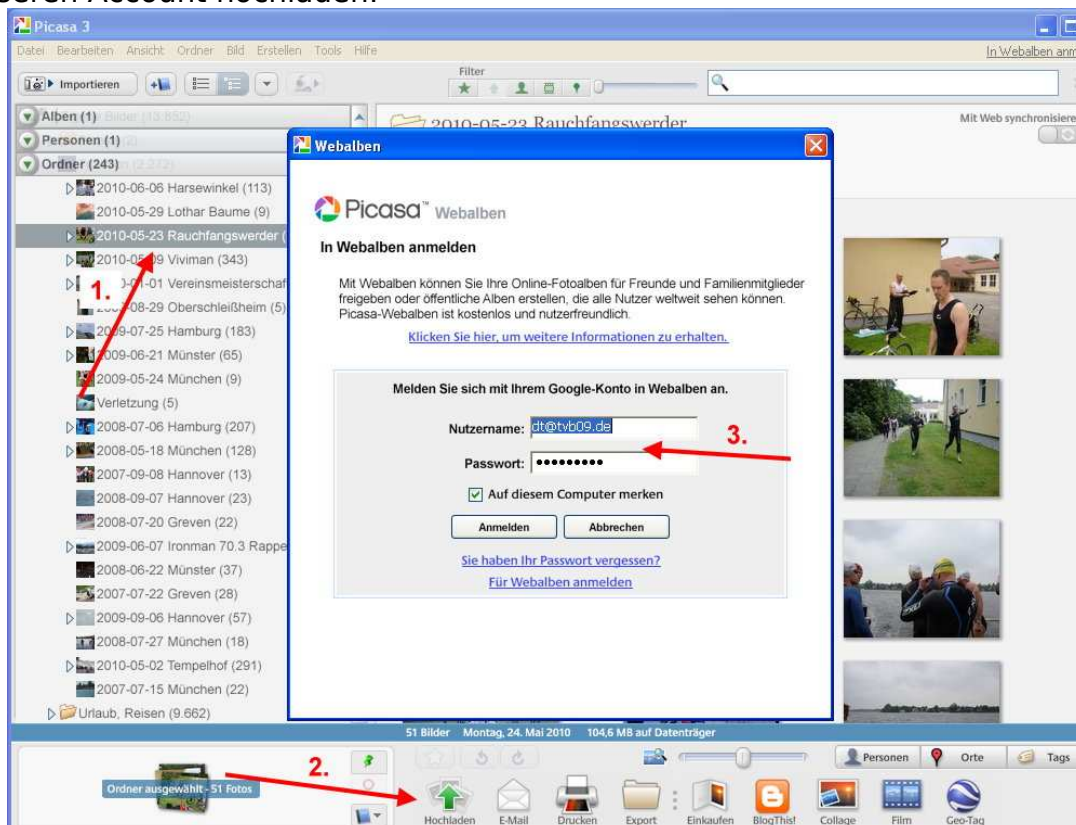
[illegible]seren Account hochladen.

Picasa 3

Datei Bearbeiten Ansicht Ordner Bild Erstellen Tools Hilfe

In Webalben anm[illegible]

Importieren

Filter

Alben (1)

Personen (1)

Ordner (243)

2010-06-06 Harsewinkel (113)
2010-05-29 Lothar Baume (9)
2010-05-23 Rauchfangswerder (
2010-05-09 Viviman (343)
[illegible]-01-01 Vereinsmeisterschaf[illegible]
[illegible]-08-29 Oberschleißheim (5)
2009-07-25 Hamburg (183)
2009-06-21 Münster (65)
2009-05-24 München (9)
Verletzung (5)
2008-07-06 Hamburg (207)
2008-05-18 München (128)
2007-09-08 Hannover (13)
2008-09-07 Hannover (23)
2008-07-20 Greven (22)
2009-06-07 Ironman 70.3 Rappe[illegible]
2008-06-22 Münster (37)
2007-07-22 Greven (28)
2009-09-06 Hannover (57)
2008-07-27 München (18)
2010-05-02 Tempelhof (291)
2007-07-15 München (22)
Urlaub, Reisen (9.662)

1.

2010-05-23 Rauchfangswerder

Mit Web synchronisiere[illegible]

Webalben

Picasa™ Webalben

In Webalben anmelden

Mit Webalben können Sie Ihre Online-Fotoalben für Freunde und Familienmitglieder freigeben oder öffentliche Alben erstellen, die alle Nutzer weltweit sehen können. Picasa-Webalben ist kostenlos und nutzerfreundlich.

Klicken Sie hier, um weitere Informationen zu erhalten.

Melden Sie sich mit Ihrem Google-Konto in Webalben an.

Nutzername: dt@tvb09.de

Passwort: ••••••••••

3.

Auf diesem Computer merken

Anmelden Abbrechen

Sie haben Ihr Passwort vergessen?

Für Webalben anmelden

51 Bilder Montag, 24. Mai 2010 104,6 MB auf Datenträger

Ordner ausgewählt - 51 Fotos

2.

Personen Orte Tags

Hochladen E-Mail Drucken Export Einkaufen BlogThis! Collage Film Geo-Tag